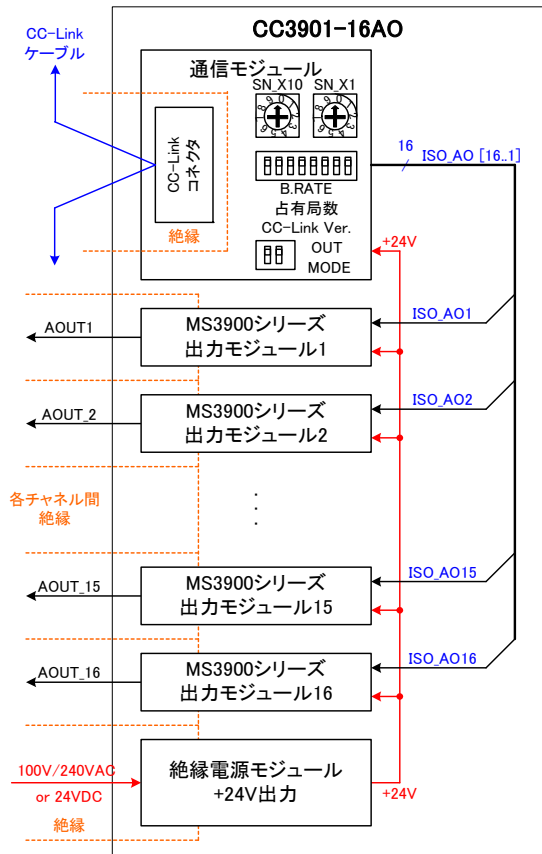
CC3901-16AO

CC-Link
ケーブル

通信モジュール

SN_X10
SN_X1

CC-Link
コネクタ

絶縁

B.RATE
占有局数
CC-Link Ver.
OUT
MODE

16
ISO_AO [16..1]

+24V

AOUT1
MS3900シリーズ
出力モジュール1
ISO_AO1

AOUT_2
MS3900シリーズ
出力モジュール2
ISO_AO2

各チャネル間
絶縁

AOUT_15
MS3900シリーズ
出力モジュール15
ISO_AO15

AOUT_16
MS3900シリーズ
出力モジュール16
ISO_AO16

100V/240VAC
or 24VDC
絶縁

絶縁電源モジュール
+24V出力

+24V